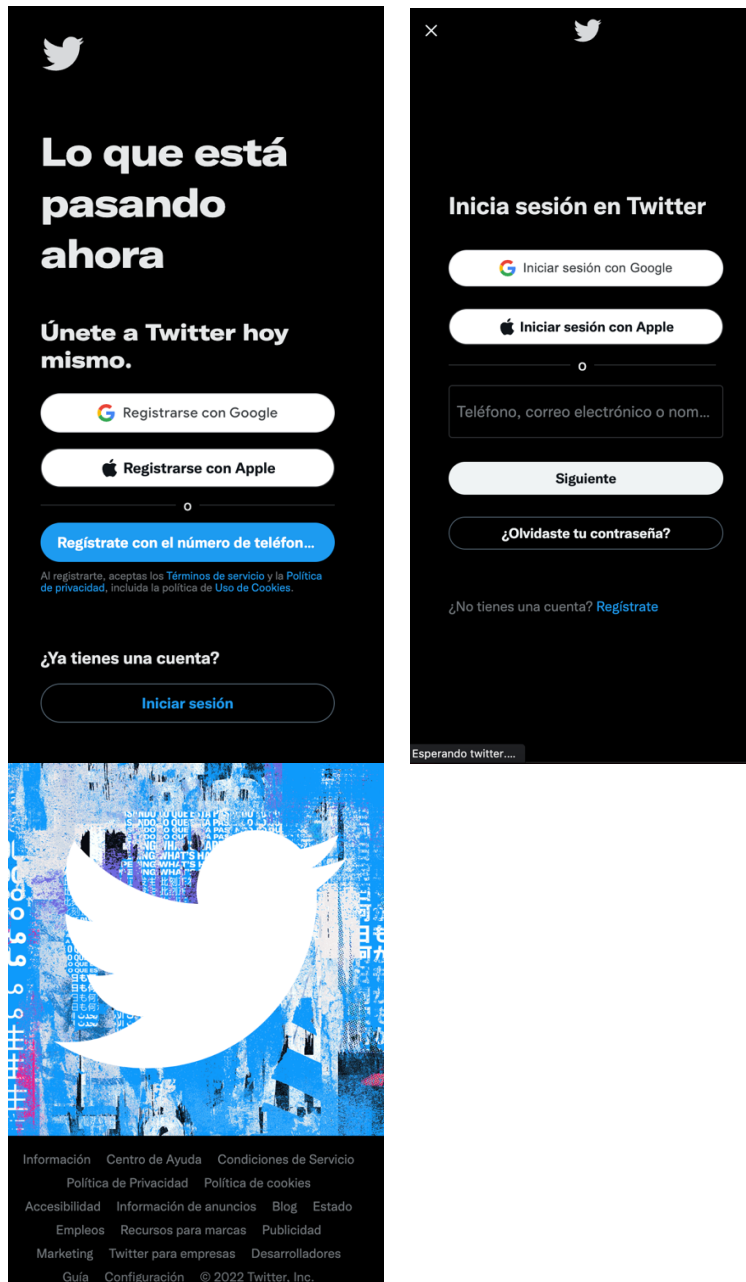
Lo que está pasando ahora

Únete a Twitter hoy mismo.

Registrarse con Google

Registrarse con Apple

o

Regístrate con el número de teléfon...

Al registrarte, aceptas los Términos de servicio y la Política de privacidad, incluida la política de Uso de Cookies.

¿Ya tienes una cuenta?

Iniciar sesión

Información Centro de Ayuda Condiciones de Servicio Política de Privacidad Política de cookies Accesibilidad Información de anuncios Blog Estado Empleos Recursos para marcas Publicidad Marketing Twitter para empresas Desarrolladores Guía Configuración © 2022 Twitter, Inc.

×

Inicia sesión en Twitter

Iniciar sesión con Google

Iniciar sesión con Apple

o

Teléfono, correo electrónico o nom...

Siguiente

¿Olvidaste tu contraseña?

¿No tienes una cuenta? Regístrate

Esperando twitter....